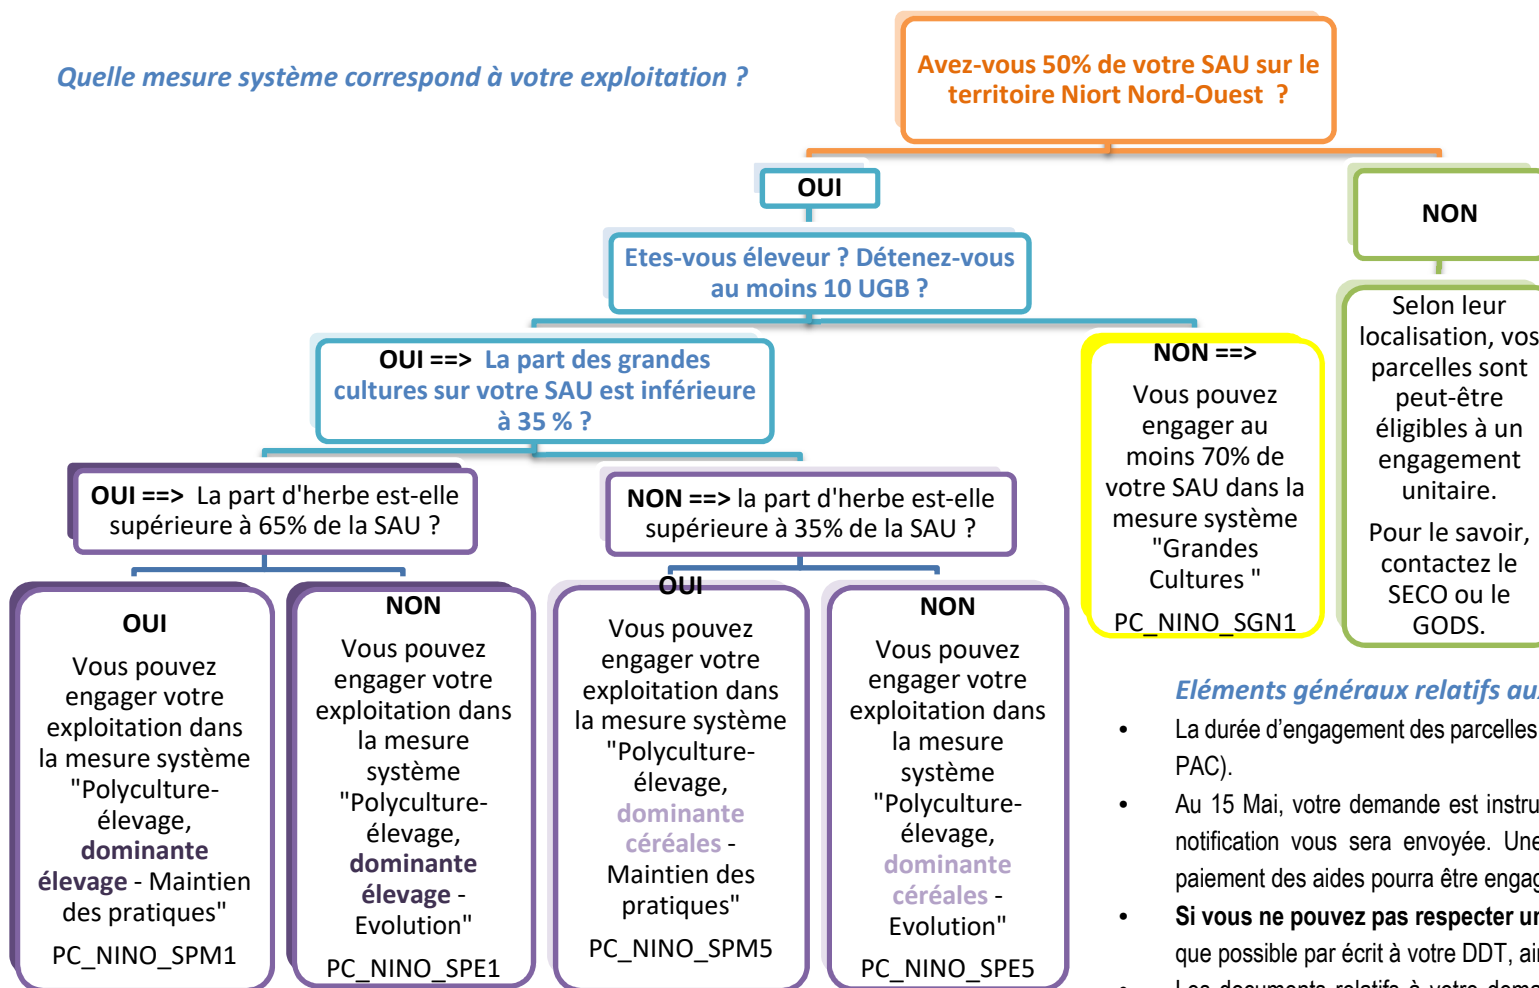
Quelle mesure système correspond à votre exploitation ?

Avez-vous 50% de votre SAU sur le territoire Niort Nord-Ouest ?

OUI

NON

Etes-vous éleveur ? Détenez-vous au moins 10 UGB ?

OUI ==> La part des grandes cultures sur votre SAU est inférieure à 35 % ?

NON ==>
Vous pouvez engager au moins 70% de votre SAU dans la mesure système "Grandes Cultures "
PC_NINO_SGN1

Selon leur localisation, vos parcelles sont peut-être éligibles à un engagement unitaire.
Pour le savoir, contactez le SECO ou le GODS.

OUI ==> La part d'herbe est-elle supérieure à 65% de la SAU ?

NON ==> la part d'herbe est-elle supérieure à 35% de la SAU ?

OUI
Vous pouvez engager votre exploitation dans la mesure système "Polyculture-élevage, dominante élevage - Maintien des pratiques"
PC_NINO_SPM1

NON
Vous pouvez engager votre exploitation dans la mesure système "Polyculture-élevage, dominante élevage - Evolution"
PC_NINO_SPE1

OUI
Vous pouvez engager votre exploitation dans la mesure système "Polyculture-élevage, dominante céréales - Maintien des pratiques"
PC_NINO_SPM5

NON
Vous pouvez engager votre exploitation dans la mesure système "Polyculture-élevage, dominante céréales - Evolution"
PC_NINO_SPE5

Eléments généraux relatifs au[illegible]
• La durée d'engagement des parcelles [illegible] PAC).
• Au 15 Mai, votre demande est instru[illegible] notification vous sera envoyée. Une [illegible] paiement des aides pourra être engag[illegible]
• Si vous ne pouvez pas respecter un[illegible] que possible par écrit à votre DDT, ai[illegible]
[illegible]